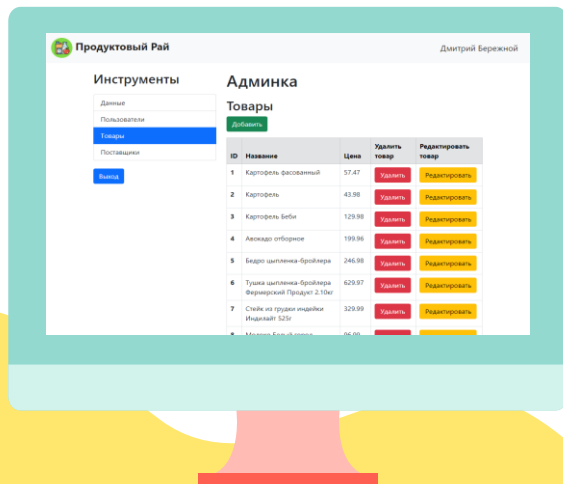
Продуктовый Рай

Дмитрий Бережной

Инструменты

Данные

Пользователи

Товары

Поставщики

Выход

Админка

Товары

Добавить

| ID | Название | Цена | Удалить товар | Редактировать товар |
|---|---|---|---|---|
| 1 | Картофель фасованный | 57.47 | Удалить | Редактировать |
| 2 | Картофель | 43.98 | Удалить | Редактировать |
| 3 | Картофель Беби | 129.98 | Удалить | Редактировать |
| 4 | Авокадо отборное | 199.96 | Удалить | Редактировать |
| 5 | Бедро цыпленка-бройлера | 246.98 | Удалить | Редактировать |
| 6 | Тушка цыпленка-бройлера Фермерский Продукт 2.10кг | 629.97 | Удалить | Редактировать |
| 7 | Стейк из грудки индейки Индилайт 525г | 329.99 | Удалить | Редактировать |
| 8 | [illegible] | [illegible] | | |